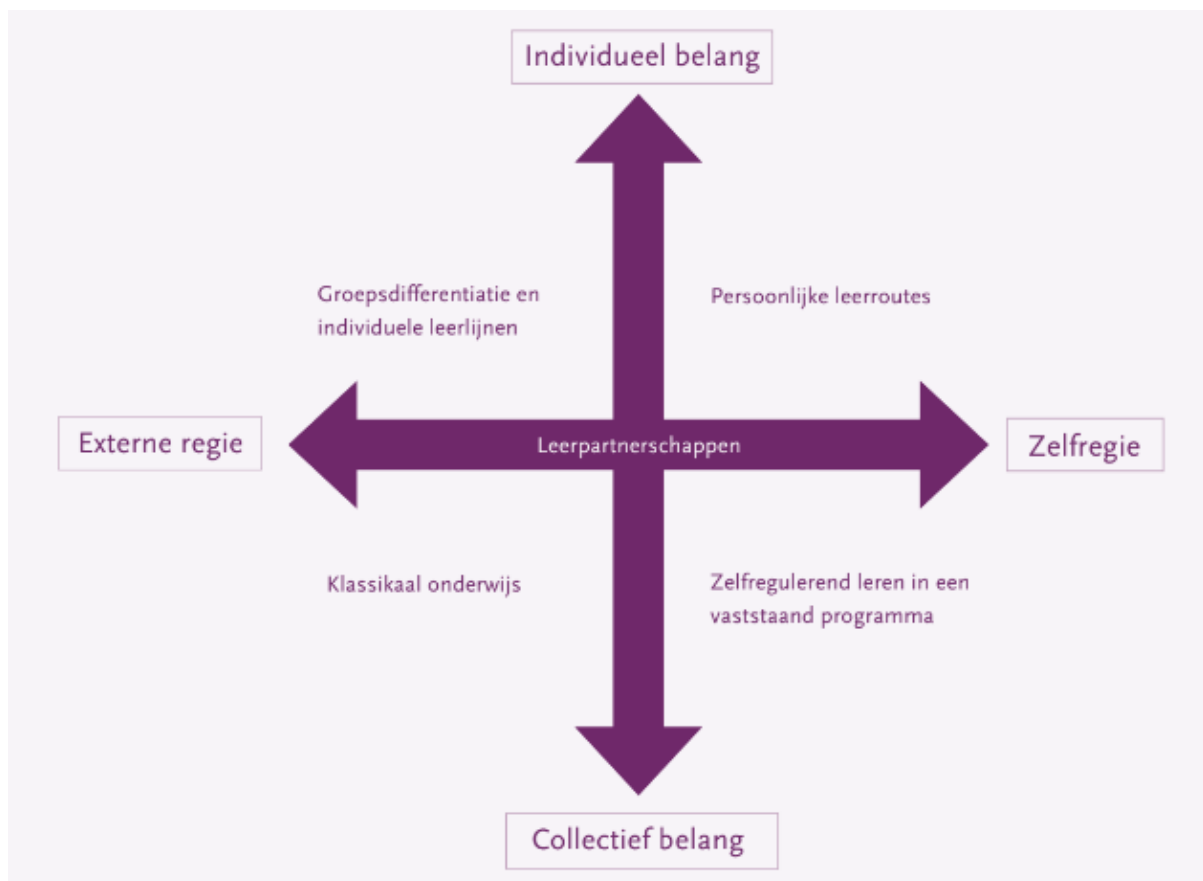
Individueel belang

Groepsdifferentiatie en individuele leerlijnen

Persoonlijke leerroutes

Externe regie

Leerpartnerschappen

Zelfregie

Klassikaal onderwijs

Zelfregulerend leren in een vaststaand programma

Collectief belang